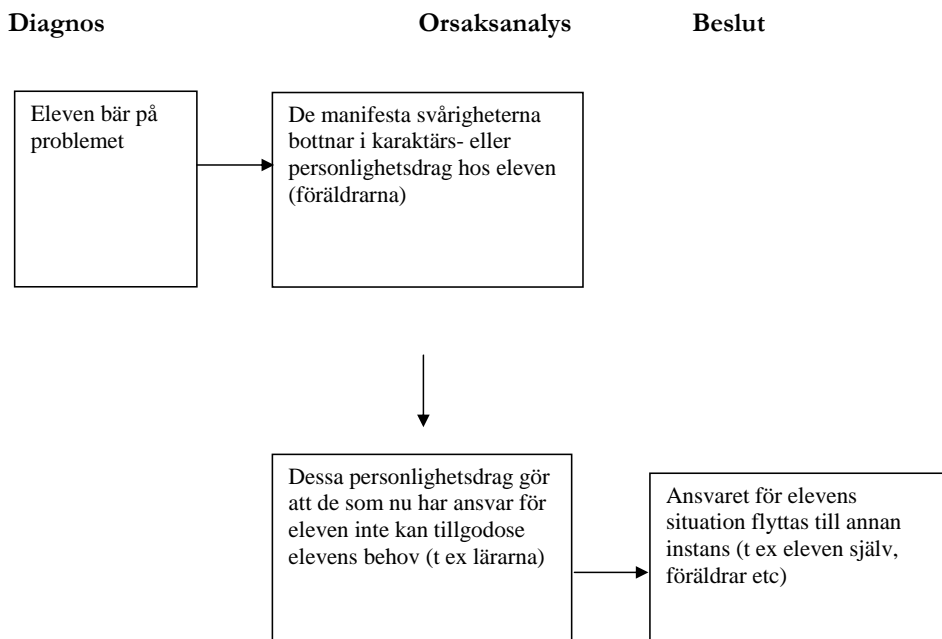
Diagnos

Orsaksanalys

Beslut

Eleven bär på problemet

De manifesta svårigheterna bottnar i karaktärs- eller personlighetsdrag hos eleven (föräldrarna)

Dessa personlighetsdrag gör att de som nu har ansvar för eleven inte kan tillgodose elevens behov (t ex lärarna)

Ansvaret för elevens situation flyttas till annan instans (t ex eleven själv, föräldrar etc)